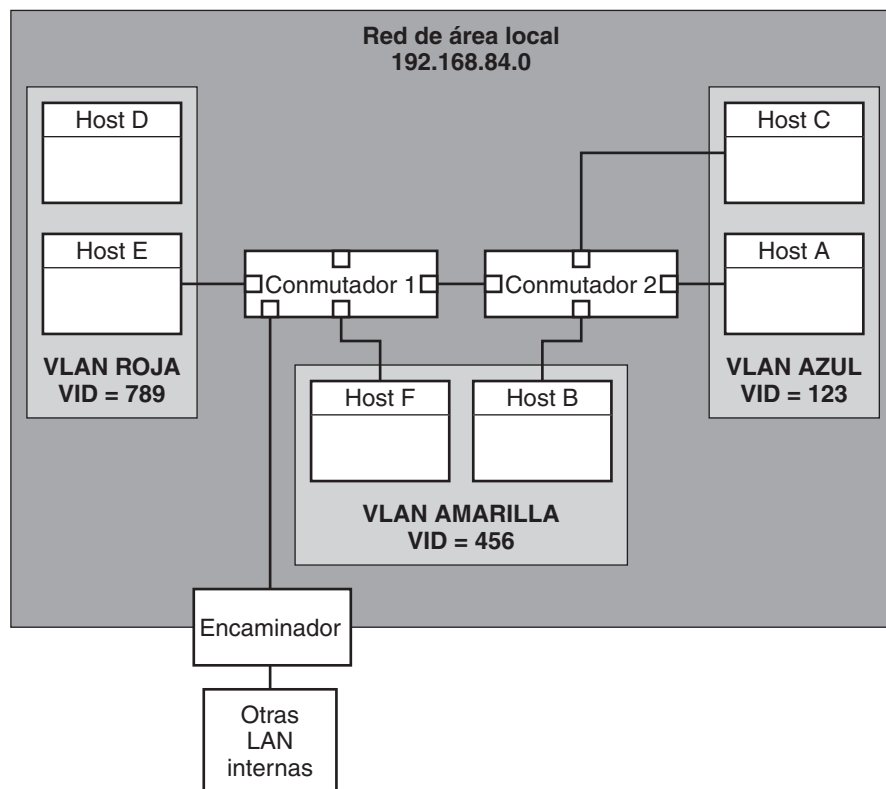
Red de área local
192.168.84.0

Host D

Host E

VLAN ROJA
VID = 789

Conmutador 1

Conmutador 2

Host C

Host A

VLAN AZUL
VID = 123

Host F

Host B

VLAN AMARILLA
VID = 456

Encaminador

Otras
LAN
internas